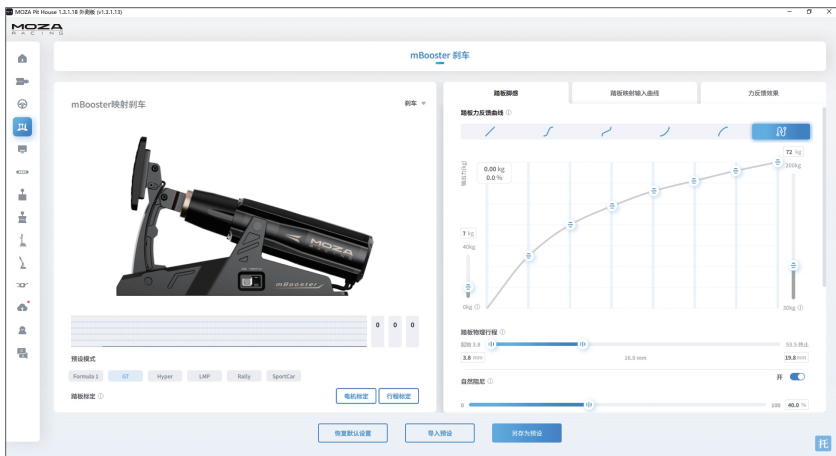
MOZA Pit House 1.3.1.18 外测版 (v1.3.1.13)

MOZA RACING

mBooster 刹车

mBooster映射刹车

刹车

MOZA

mBooster

0 0 0

预设模式

Formula 1 GT Hyper LMP Rally SportCar

踏板标定 ⓘ

电机标定 行程标定

踏板脚感 踏板映射输入曲线 力反馈效果

踏板力反馈曲线 ⓘ

0.00 kg
0.0 %

输出力(kg)

72 kg
200kg

7 kg
40kg

0kg ⓘ

20kg ⓘ

踏板物理行程 ⓘ

起始 3.8 53.5 终止

3.8 mm 16.0 mm 19.8 mm

自然阻尼 ⓘ 开

0 100 40.0 %

恢复默认设置 导入预设 另存为预设

托